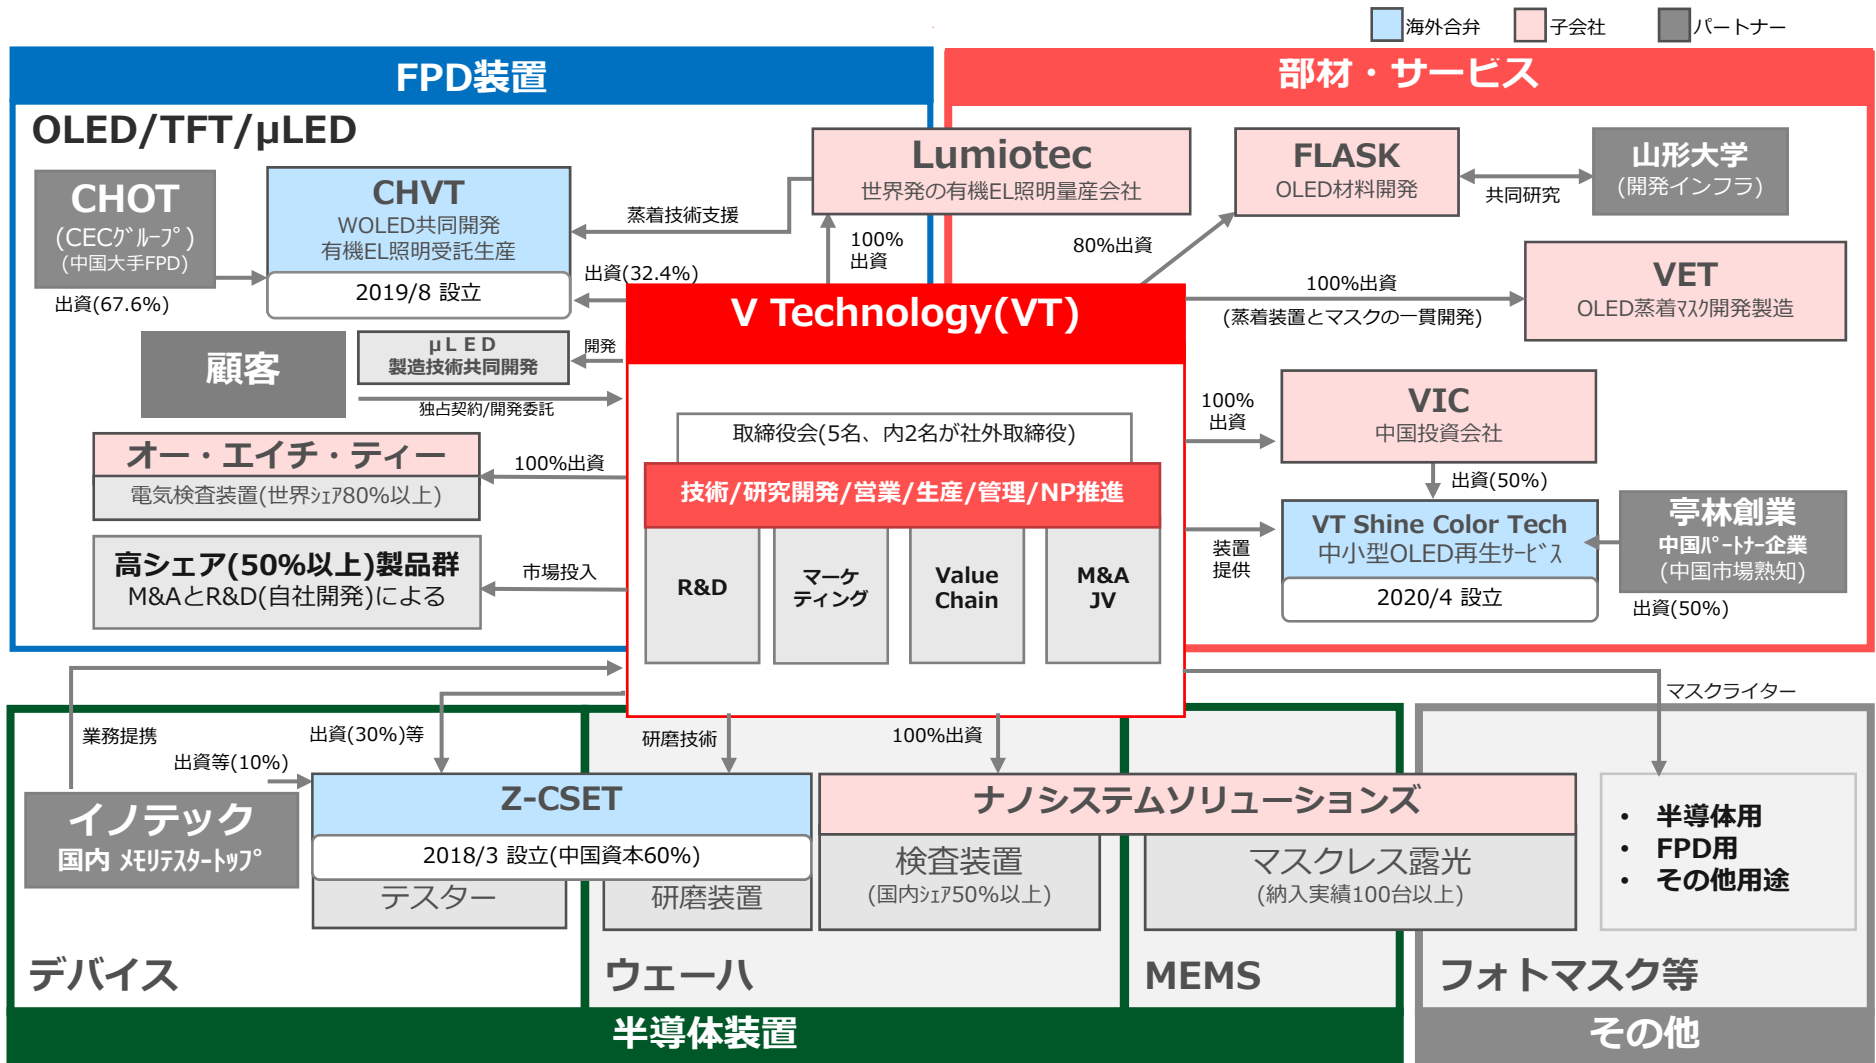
海外合弁　子会社　パートナー

FPD装置

OLED/TFT/μLED

CHOT
(CECｸﾞﾙｰﾌﾟ)
(中国大手FPD)

出資(67.6%)

CHVT
WOLED共同開発
有機EL照明受託生産
2019/8 設立

蒸着技術支援

出資(32.4%)

Lumiotec
世界発の有機EL照明量産会社

100%
出資

顧客

μLED
製造技術共同開発

開発

独占契約/開発委託

オー・エイチ・ティー
電気検査装置(世界ｼｪｱ80%以上)

100%出資

高シェア(50%以上)製品群
M&AとR&D(自社開発)による

市場投入

部材・サービス

FLASK
OLED材料開発

共同研究

山形大学
(開発インフラ)

80%出資

100%出資
(蒸着装置とマスクの一貫開発)

VET
OLED蒸着ﾏｽｸ開発製造

V Technology(VT)

取締役会(5名、内2名が社外取締役)

技術/研究開発/営業/生産/管理/NP推進

R&D

マーケティング

Value Chain

M&A JV

100%
出資

VIC
中国投資会社

出資(50%)

装置
提供

VT Shine Color Tech
中小型OLED再生ｻｰﾋﾞｽ
2020/4 設立

亭林創業
中国ﾊﾟｰﾄﾅｰ企業
(中国市場熟知)

出資(50%)

マスクライター

業務提携

出資(30%)等

出資等(10%)

研磨技術

100%出資

イノテック
国内 ﾒﾓﾘﾃｽﾀｰﾄｯﾌﾟ

Z-CSET
2018/3 設立(中国資本60%)
テスター

研磨装置

ナノシステムソリューションズ
検査装置
(国内ｼｪｱ50%以上)

マスクレス露光
(納入実績100台以上)

• 半導体用
• FPD用
• その他用途

デバイス

ウェーハ

MEMS

フォトマスク等

半導体装置

その他